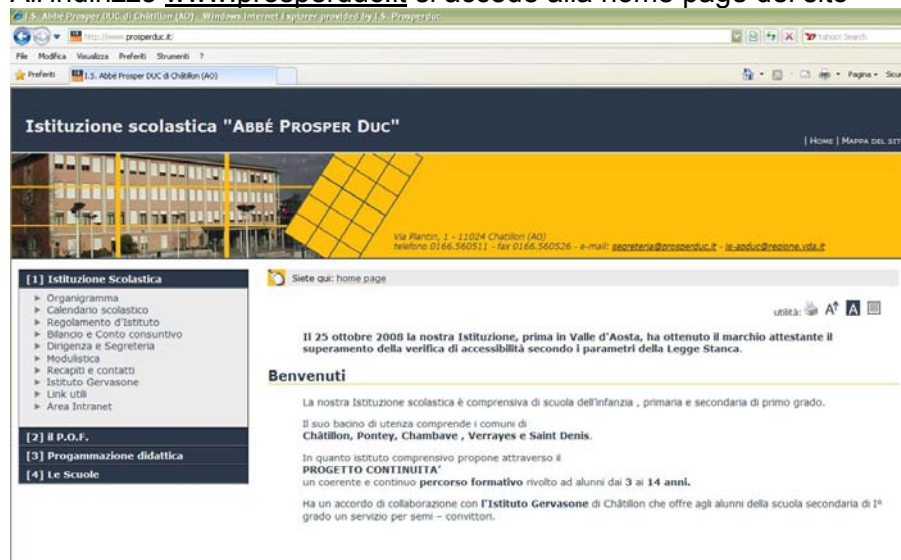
All'indirizzo www.prosperduc.it si accede alla home page del sito

I.S. Abbé Prosper DUC di Châtillon (AO) - Windows Internet Explorer provided by I.S. Prosperduc

http://www.prosperduc.it/

Yahoo! Search

File Modifica Visualizza Preferiti Strumenti ?

Preferiti

I.S. Abbé Prosper DUC di Châtillon (AO)

Pagina

Istituzione scolastica "ABBÉ PROSPER DUC"

| HOME | MAPPA DEL SIT

Via Plantin, 1 - 11024 Châtillon (AO)
telefono 0166.560511 - fax 0166.560526 - e-mail: segreteria@prosperduc.it - is-apduc@regione.vda.it

[1] Istituzione Scolastica

Organigramma
Calendario scolastico
Regolamento d'Istituto
Bilancio e Conto consuntivo
Dirigenza e Segreteria
Modulistica
Recapiti e contatti
Istituto Gervasone
Link utili
Area Intranet

[2] il P.O.F.

[3] Progammazione didattica

[4] Le Scuole

Siete qui: home page

utilità: A+ A

Il 25 ottobre 2008 la nostra Istituzione, prima in Valle d'Aosta, ha ottenuto il marchio attestante il superamento della verifica di accessibilità secondo i parametri della Legge Stanca.

Benvenuti

La nostra Istituzione scolastica è comprensiva di scuola dell'infanzia , primaria e secondaria di primo grado.

Il suo bacino di utenza comprende i comuni di
Châtillon, Pontey, Chambave , Verrayes e Saint Denis.

In quanto istituto comprensivo propone attraverso il
PROGETTO CONTINUITA'
un coerente e continuo percorso formativo rivolto ad alunni dai 3 ai 14 anni.

Ha un accordo di collaborazione con l'Istituto Gervasone di Châtillon che offre agli alunni della scuola secondaria di I° grado un servizio per semi – convittori.